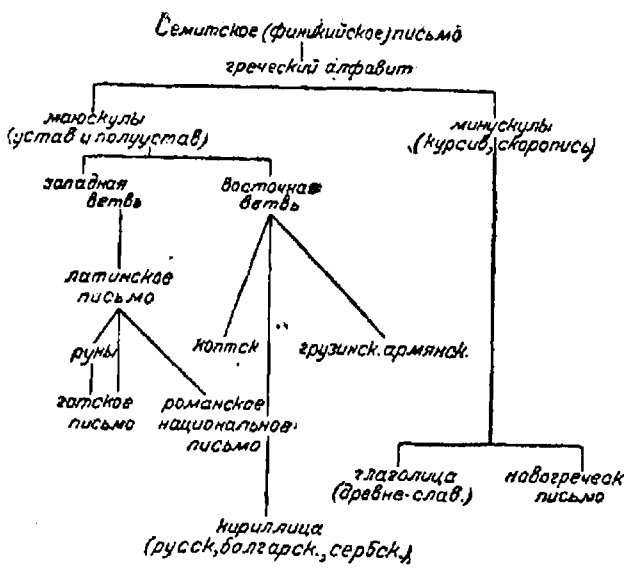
Семитское (финикийское) письмо
греческий алфавит
маюскулы (устав и полуустав)
минускулы (курсив, скоропись)
западная ветвь
восточная ветвь
латинское письмо
руны
готское письмо
романское национальное письмо
коптск
грузинск. армянск.
кириллица (русск, болгарск., сербск.)
глаголица (древне-слав.)
новогреческ письмо